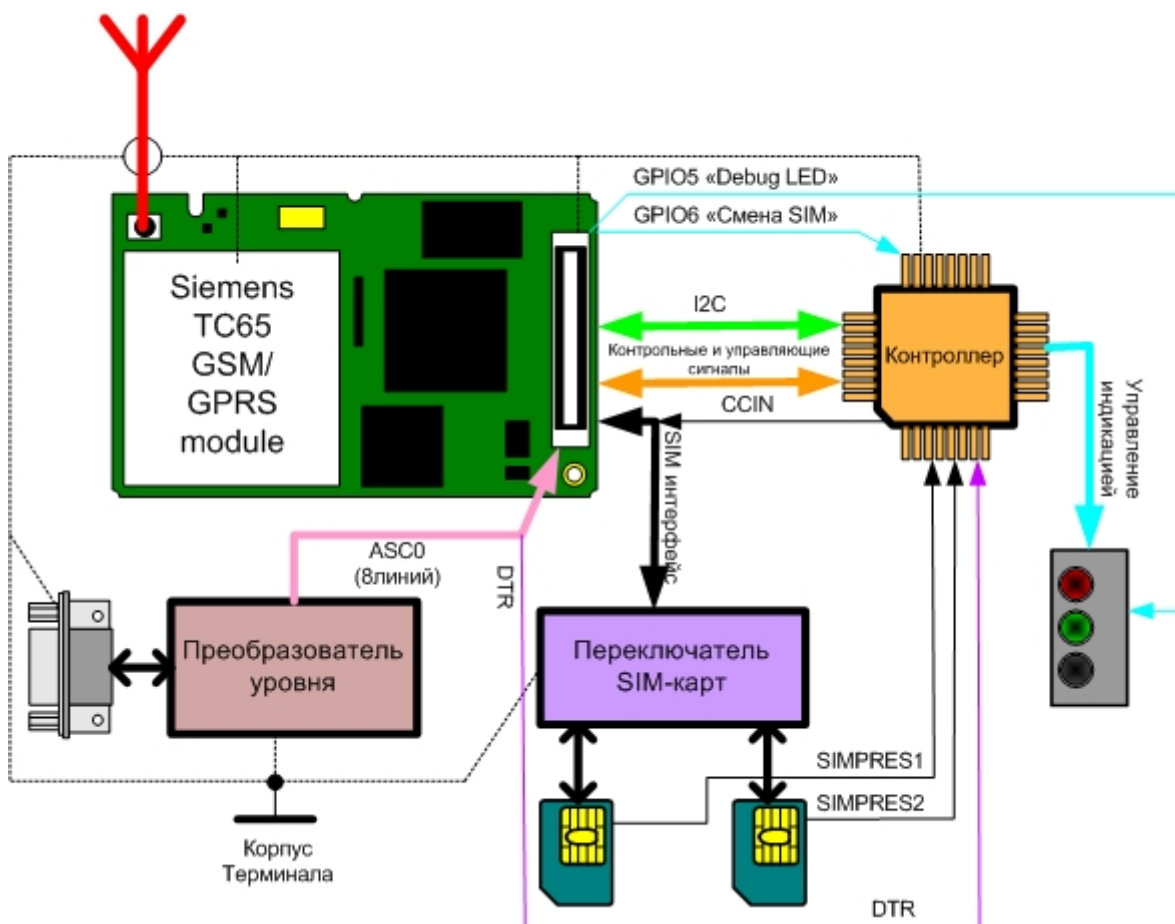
Siemens TC65 GSM/ GPRS module

GPIO5 «Debug LED»

GPIO6 «Смена SIM»

I2C

Контрольные и управляющие сигналы

CCIN

Контроллер

Управление индикацией

SIM интерфейс

ASC0 (8линий)

DTR

Преобразователь уровня

Переключатель SIM-карт

SIMPRES1

SIMPRES2

Корпус Терминала

DTR